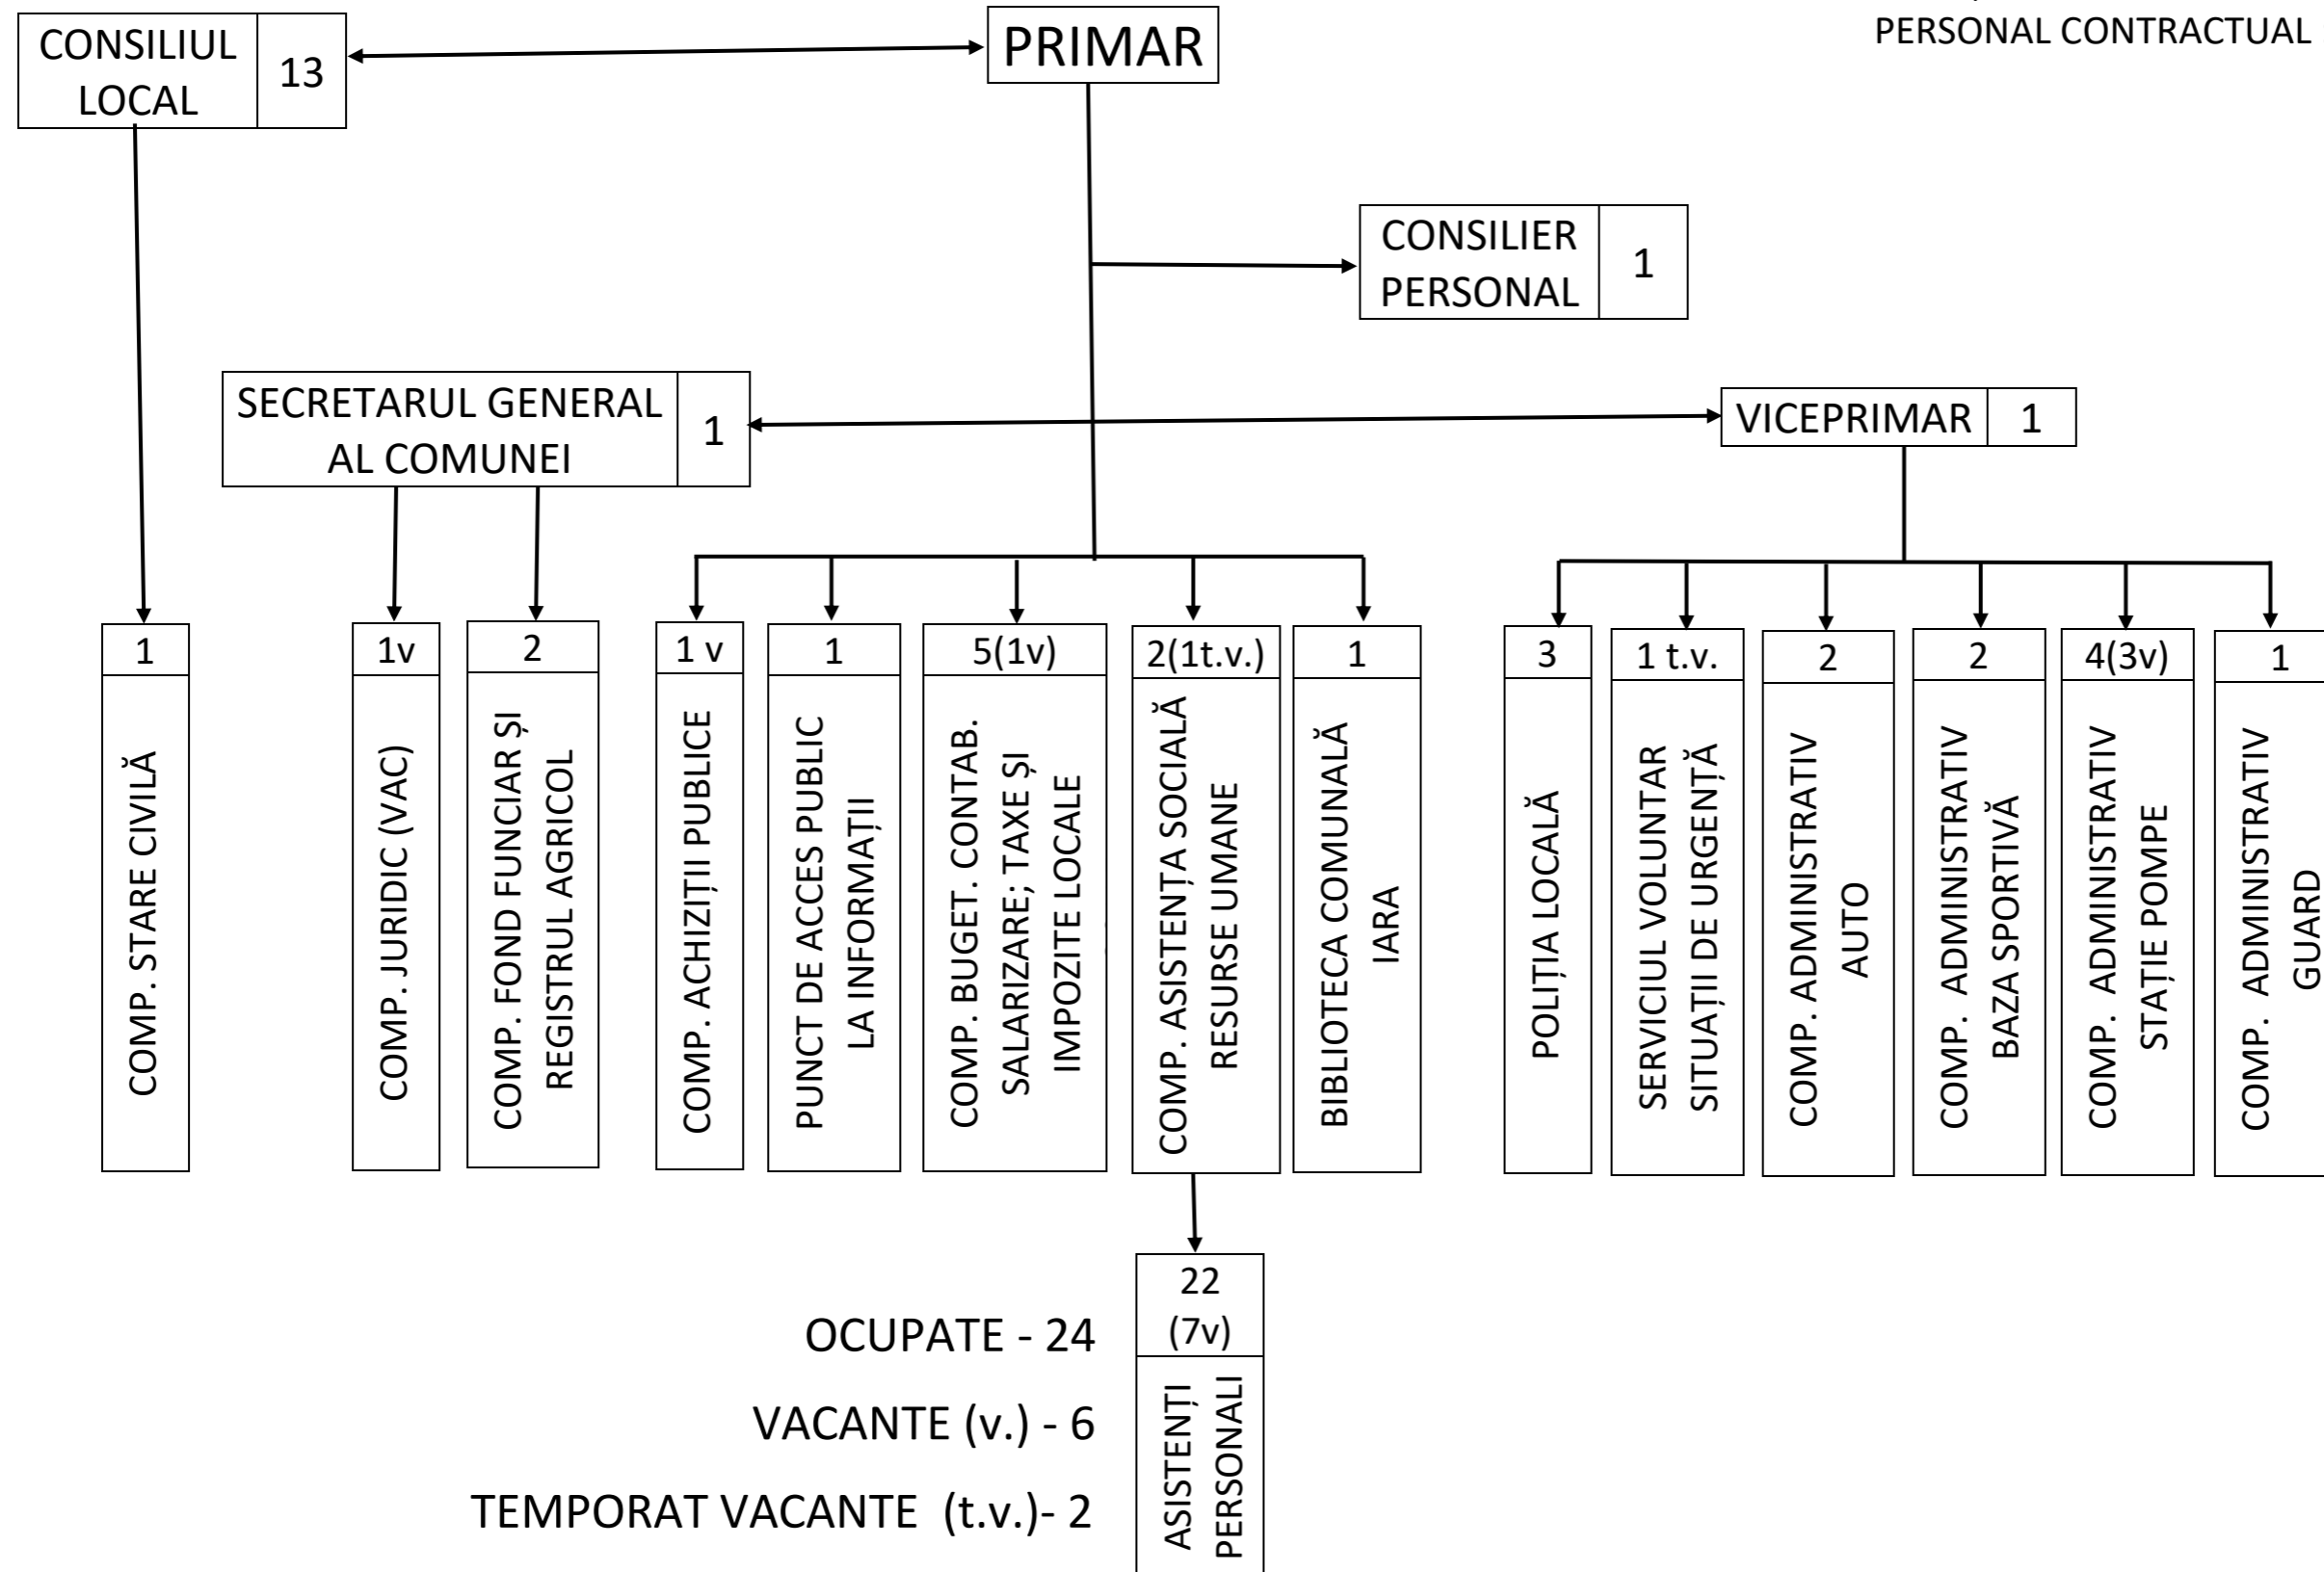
PERSONAL CONTRACTUAL

CONSILIUL LOCAL 13

PRIMAR

CONSILIER PERSONAL 1

SECRETARUL GENERAL AL COMUNEI 1

VICEPRIMAR 1

1
COMP. STARE CIVILĂ

1v
COMP. JURIDIC (VAC)

2
COMP. FOND FUNCIAR ȘI REGISTRUL AGRICOL

1 v
COMP. ACHIZIȚII PUBLICE

1
PUNCT DE ACCES PUBLIC LA INFORMAȚII

5(1v)
COMP. BUGET. CONTAB. SALARIZARE; TAXE ȘI IMPOZITE LOCALE

2(1t.v.)
COMP. ASISTENȚA SOCIALĂ RESURSE UMANE

1
BIBLIOTECA COMUNALĂ IARA

3
POLIȚIA LOCALĂ

1 t.v.
SERVICIUL VOLUNTAR SITUAȚII DE URGENȚĂ

2
COMP. ADMINISTRATIV AUTO

2
COMP. ADMINISTRATIV BAZA SPORTIVĂ

4(3v)
COMP. ADMINISTRATIV STAȚIE POMPE

1
COMP. ADMINISTRATIV GUARD

22 (7v)
ASISTENȚI PERSONALI

OCUPATE - 24
VACANTE (v.) - 6
TEMPORAT VACANTE (t.v.)- 2